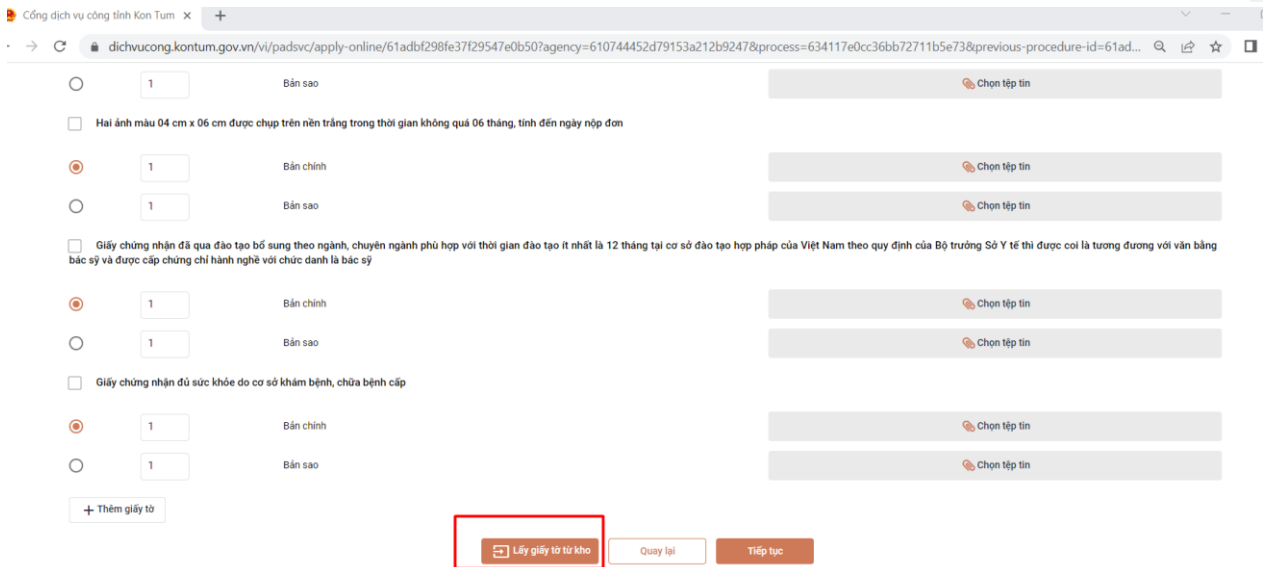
Cổng dịch vụ công tỉnh Kon Tum ×  +

dichvucong.kontum.gov.vn/vi/padsvc/apply-online/61adbf298fe37f29547e0b50?agency=610744452d79153a212b9247&process=634117e0cc36bb72711b5e73&previous-procedure-id=61ad...

1 Bản sao Chọn tệp tin

Hai ảnh màu 04 cm x 06 cm được chụp trên nền trắng trong thời gian không quá 06 tháng, tính đến ngày nộp đơn

1 Bản chính Chọn tệp tin

1 Bản sao Chọn tệp tin

Giấy chứng nhận đã qua đào tạo bổ sung theo ngành, chuyên ngành phù hợp với thời gian đào tạo ít nhất là 12 tháng tại cơ sở đào tạo hợp pháp của Việt Nam theo quy định của Bộ trưởng Sở Y tế thì được coi là tương đương với văn bằng bác sỹ và được cấp chứng chỉ hành nghề với chức danh là bác sỹ

1 Bản chính Chọn tệp tin

1 Bản sao Chọn tệp tin

Giấy chứng nhận đủ sức khỏe do cơ sở khám bệnh, chữa bệnh cấp

1 Bản chính Chọn tệp tin

1 Bản sao Chọn tệp tin

+ Thêm giấy tờ

Lấy giấy tờ từ kho   Quay lại   Tiếp tục